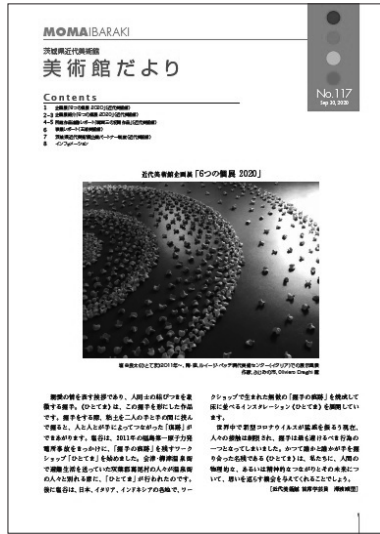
MOMA IBARAKI

茨城県近代美術館

美術館だより

No.117
Sep 30, 2020

Contents

1 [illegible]
2–3 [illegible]
4–5 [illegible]
6 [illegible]
7 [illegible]
8 インフォメーション

近代美術館企画展「6つの個展 2020」

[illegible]

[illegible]（ひとでま）は、この握手を形にした作品です。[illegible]

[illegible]

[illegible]

（近代美術館 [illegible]）

1